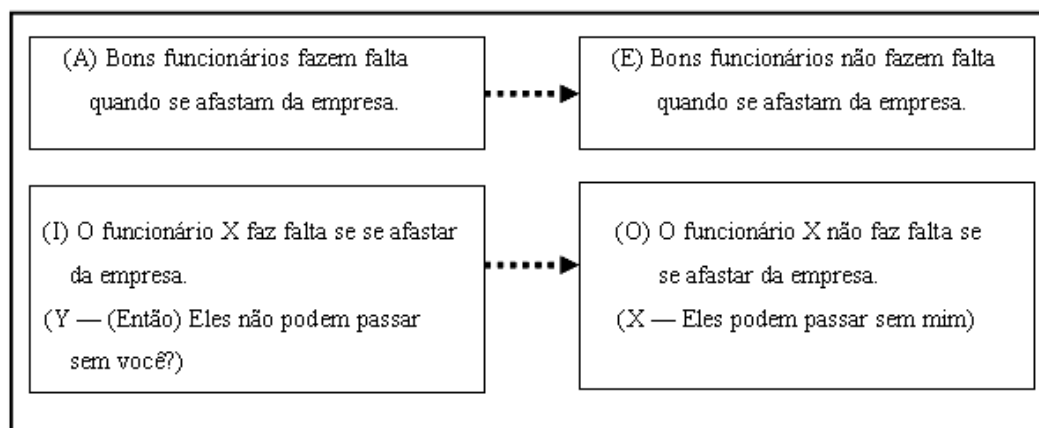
(A) Bons funcionários fazem falta quando se afastam da empresa.

(E) Bons funcionários não fazem falta quando se afastam da empresa.

(I) O funcionário X faz falta se se afastar da empresa.
(Y — (Então) Eles não podem passar sem você?)

(O) O funcionário X não faz falta se se afastar da empresa.
(X — Eles podem passar sem mim)